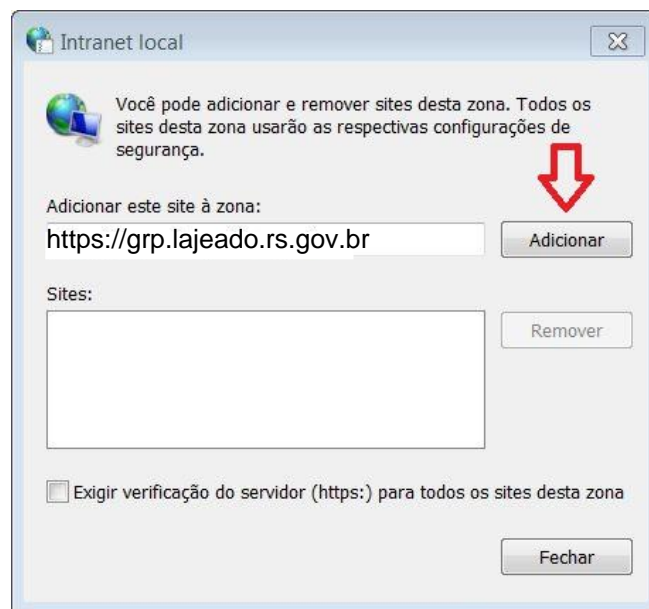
Intranet local

Você pode adicionar e remover sites desta zona. Todos os sites desta zona usarão as respectivas configurações de segurança.

Adicionar este site à zona:

https://grp.lajeado.rs.gov.br

Adicionar

Sites:

Remover

Exigir verificação do servidor (https:) para todos os sites desta zona

Fechar